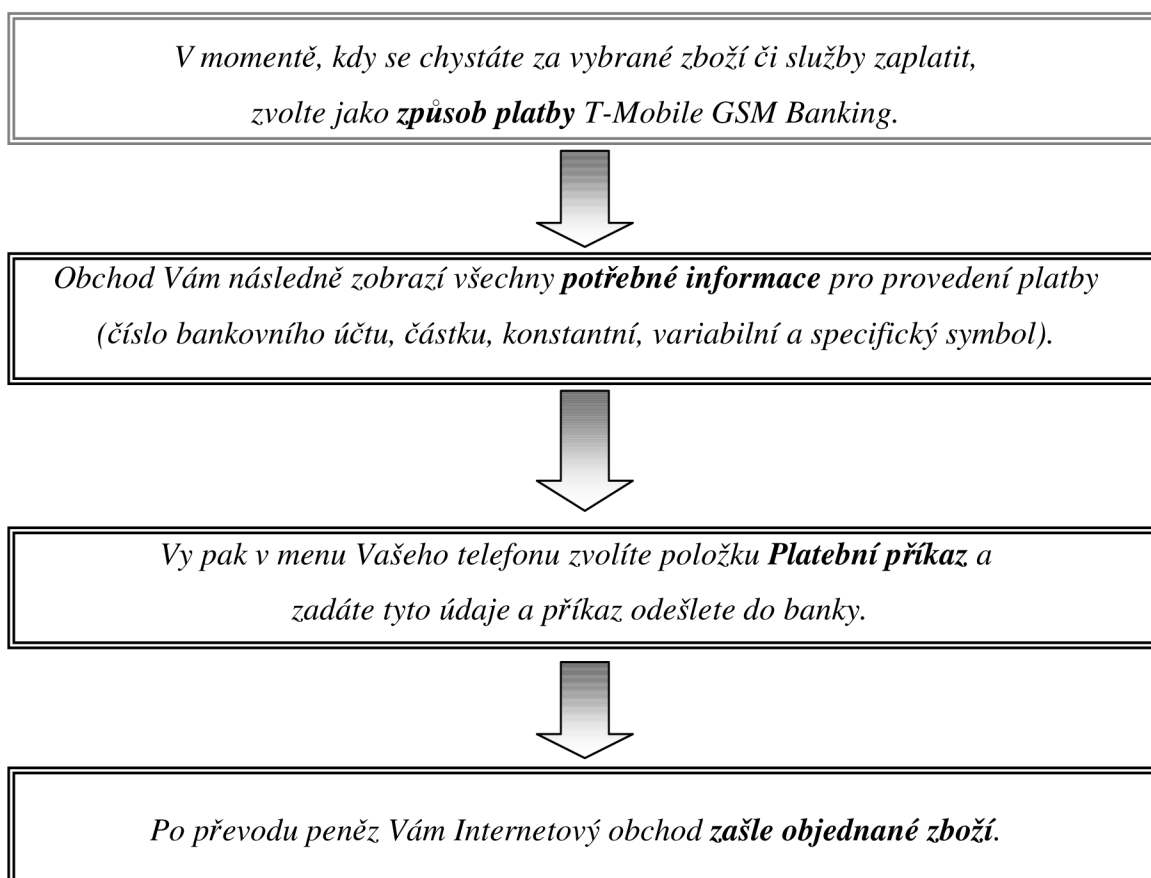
V momentě, kdy se chystáte za vybrané zboží či služby zaplatit, zvolte jako **způsob platby** T-Mobile GSM Banking.

Obchod Vám následně zobrazí všechny **potřebné informace** pro provedení platby (číslo bankovního účtu, částku, konstantní, variabilní a specifický symbol).

Vy pak v menu Vašeho telefonu zvolíte položku **Platební příkaz** a zadáte tyto údaje a příkaz odešlete do banky.

Po převodu peněz Vám Internetový obchod **zašle objednané zboží**.